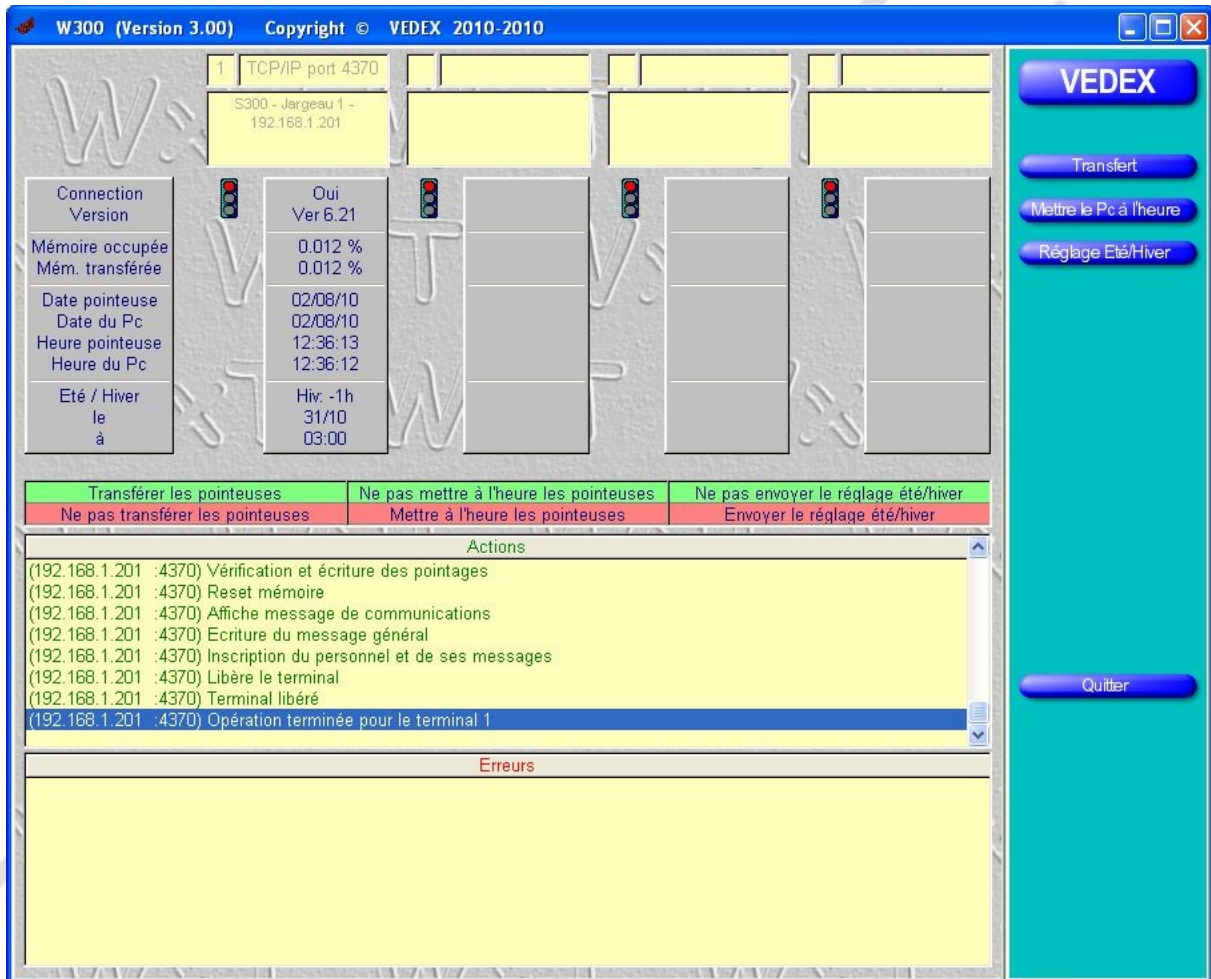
W300 (Version 3.00) Copyright © VEDEX 2010-2010

1 TCP/IP port 4370

S300 - Jargeau 1 - 192.168.1.201

VEDEX

Transfert

Mettre le Pc à l'heure

Réglage Eté/Hiver

Connection
Version

Oui
Ver 6.21

Mémoire occupée
Mém. transférée

0.012 %
0.012 %

Date pointeuse
Date du Pc
Heure pointeuse
Heure du Pc

02/08/10
02/08/10
12:36:13
12:36:12

Eté / Hiver
le
à

Hiv: -1h
31/10
03:00

| Transférer les pointeuses | Ne pas mettre à l'heure les pointeuses | Ne pas envoyer le réglage été/hiver |
|---|---|---|
| Ne pas transférer les pointeuses | Mettre à l'heure les pointeuses | Envoyer le réglage été/hiver |

Actions

(192.168.1.201 :4370) Vérification et écriture des pointages
(192.168.1.201 :4370) Reset mémoire
(192.168.1.201 :4370) Affiche message de communications
(192.168.1.201 :4370) Ecriture du message général
(192.168.1.201 :4370) Inscription du personnel et de ses messages
(192.168.1.201 :4370) Libère le terminal
(192.168.1.201 :4370) Terminal libéré
(192.168.1.201 :4370) Opération terminée pour le terminal 1

Quitter

Erreurs